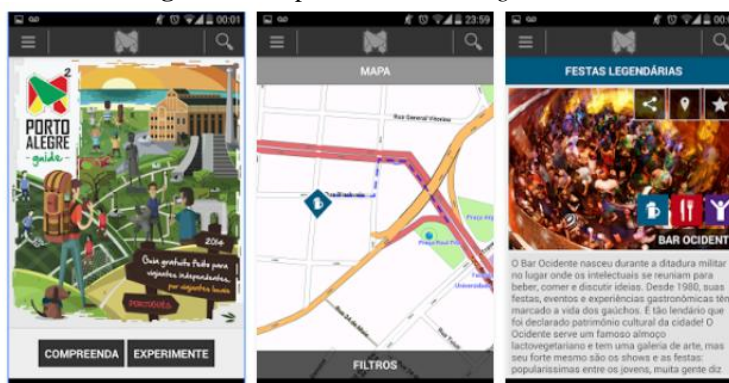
00:01

$M^2$

PORTO ALEGRE guide

Guia gratuito feito para viajantes independentes por viajantes locais

2014

PORTUGUÊS

COMPREENDA

EXPERIMENTE

23:59

MAPA

Rua General Vitorino

Praça Raul Pilla

Universidade

FILTROS

00:0

FESTAS LEGENDÁRIAS

BAR OCIDENT

O Bar Ocidente nasceu durante a ditadura militar no lugar onde os intelectuais se reuniam para beber, comer e discutir ideias. Desde 1980, suas festas, eventos e experiências gastronômicas têm marcado a vida dos gaúchos. É tão lendário que foi declarado patrimônio cultural da cidade! O Ocidente serve um famoso almoço lactovegetariano e tem uma galeria de arte, mas seu forte mesmo são os shows e as festas: popularíssimas entre os jovens, muita gente diz